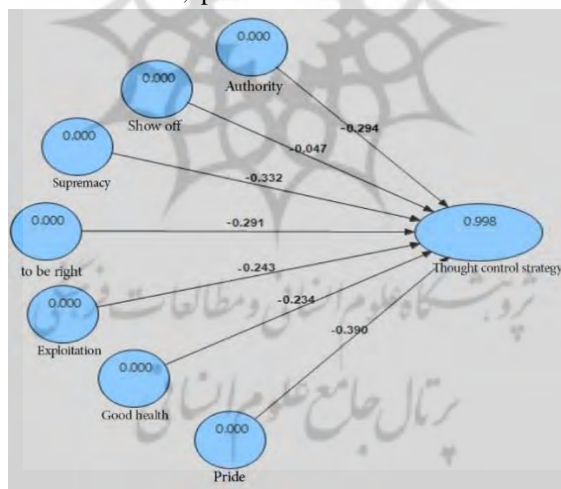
0.000
Authority
0.000
Show off
0.000
Supremacy
0.000
to be right
0.000
Exploitation
0.000
Good health
0.000
Pride
-0.294
-0.047
-0.332
-0.291
-0.243
-0.234
-0.390
0.998
Thought control strategy
پژوهشگاه علوم انسانی و مطالعات فرهنگی
پرتال جامع علوم انسانی